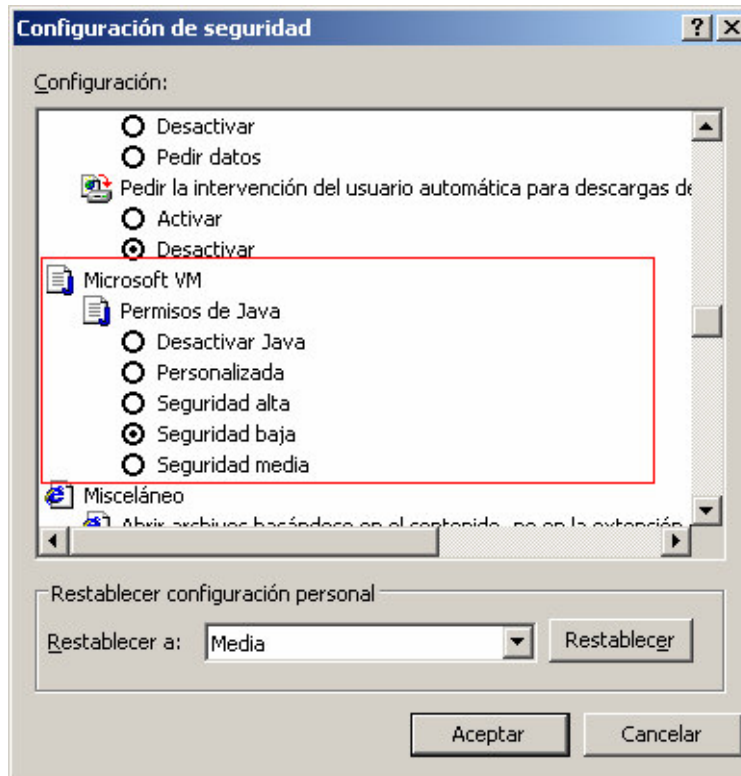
Configuración de seguridad
?
X

Configuración:

Desactivar
Pedir datos
Pedir la intervención del usuario automática para descargas de
Activar
Desactivar
Microsoft VM
Permisos de Java
Desactivar Java
Personalizada
Seguridad alta
Seguridad baja
Seguridad media
Misceláneo
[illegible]

Restablecer configuración personal
Restablecer a: Media
Restablecer

Aceptar
Cancelar